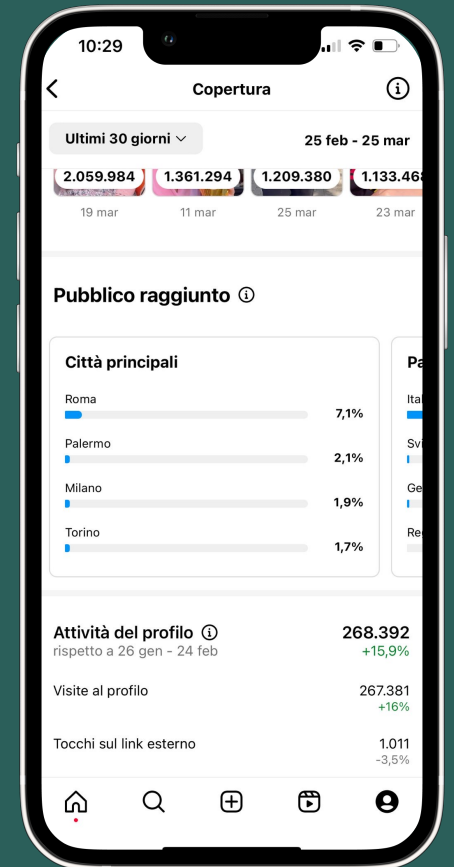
10:29

Copertura

Ultimi 30 giorni

25 feb - 25 mar

2.059.984 19 mar

1.361.294 11 mar

1.209.380 25 mar

1.133.46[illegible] 23 mar

Pubblico raggiunto

Città principali

Roma 7,1%

Palermo 2,1%

Milano 1,9%

Torino 1,7%

Pa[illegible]

Ital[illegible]

Svi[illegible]

Ge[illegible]

Re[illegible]

Attività del profilo 268.392
rispetto a 26 gen - 24 feb +15,9%

Visite al profilo 267.381 +16%

Tocchi sul link esterno 1.011 -3,5%